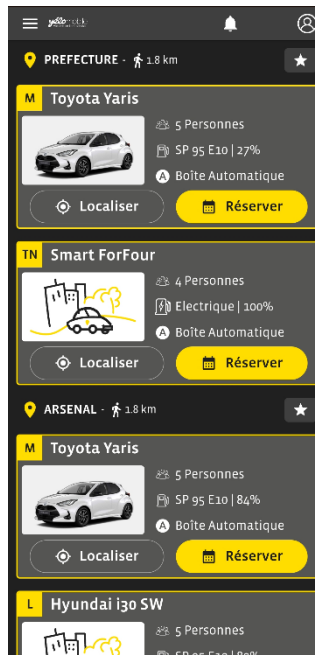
yellomobil

PREFECTURE - 1.8 km

M Toyota Yaris
5 Personnes
SP 95 E10 | 27%
A Boîte Automatique
Localiser
Réserver

TN Smart ForFour
4 Personnes
Electrique | 100%
A Boîte Automatique
Localiser
Réserver

ARSENAL - 1.8 km

M Toyota Yaris
5 Personnes
SP 95 E10 | 84%
A Boîte Automatique
Localiser
Réserver

L Hyundai i30 SW
5 Personnes
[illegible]